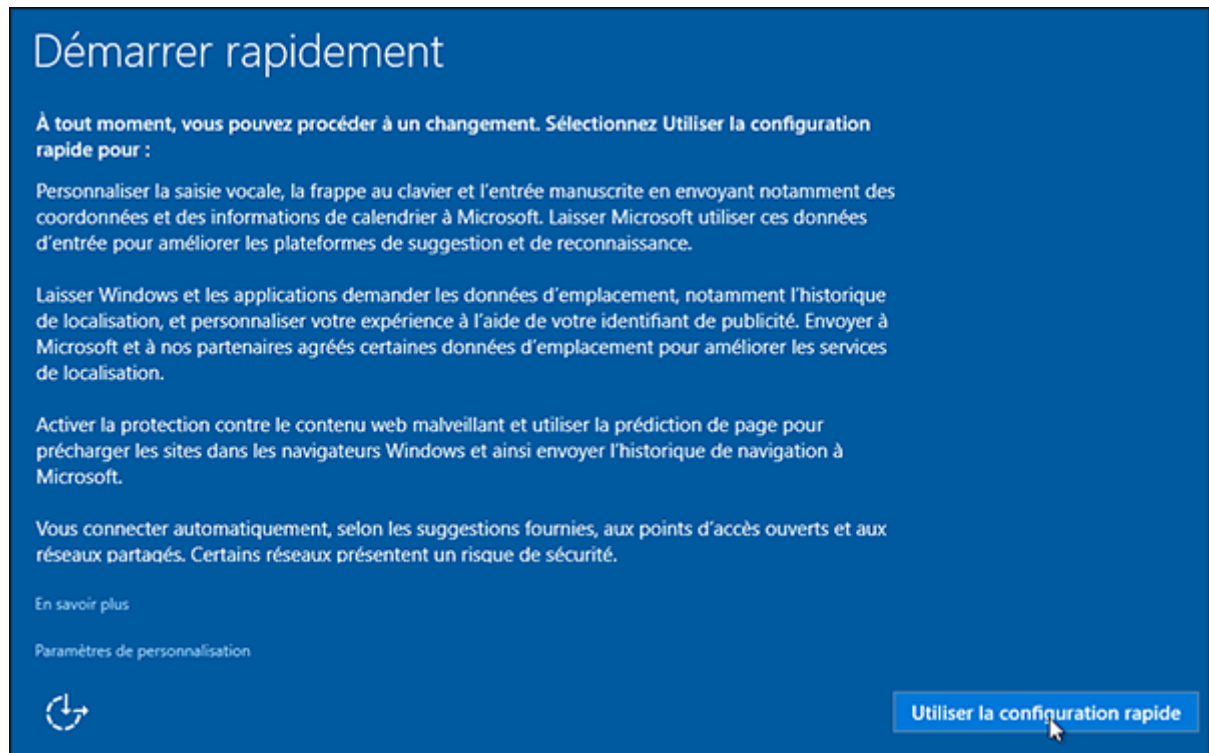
Démarrer rapidement

À tout moment, vous pouvez procéder à un changement. Sélectionnez Utiliser la configuration rapide pour :

Personnaliser la saisie vocale, la frappe au clavier et l'entrée manuscrite en envoyant notamment des coordonnées et des informations de calendrier à Microsoft. Laisser Microsoft utiliser ces données d'entrée pour améliorer les plateformes de suggestion et de reconnaissance.

Laisser Windows et les applications demander les données d'emplacement, notamment l'historique de localisation, et personnaliser votre expérience à l'aide de votre identifiant de publicité. Envoyer à Microsoft et à nos partenaires agréés certaines données d'emplacement pour améliorer les services de localisation.

Activer la protection contre le contenu web malveillant et utiliser la prédiction de page pour précharger les sites dans les navigateurs Windows et ainsi envoyer l'historique de navigation à Microsoft.

Vous connecter automatiquement, selon les suggestions fournies, aux points d'accès ouverts et aux réseaux partagés. Certains réseaux présentent un risque de sécurité.

En savoir plus

Paramètres de personnalisation

Utiliser la configuration rapide